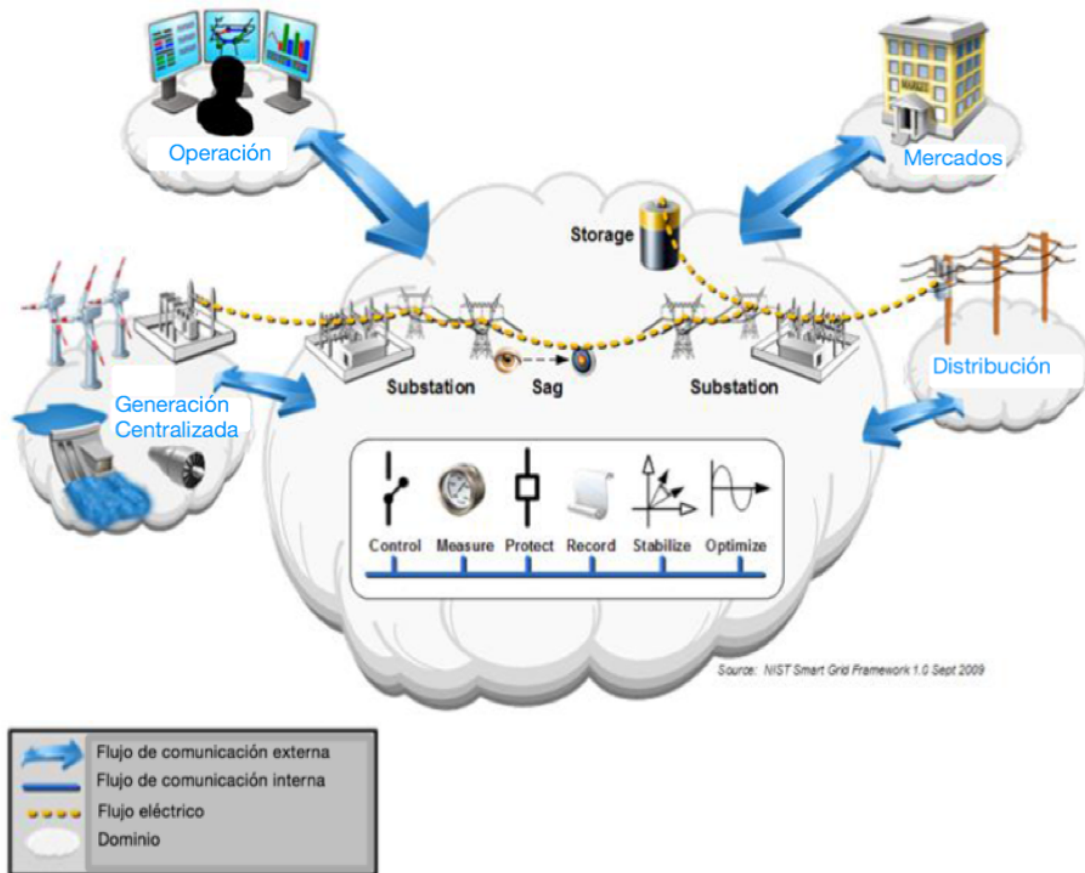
Operación

Mercados

Storage

Generación Centralizada

Substation

Sag

Substation

Distribución

Control Measure Protect Record Stabilize Optimize

Source: NIST Smart Grid Framework 1.0 Sept 2009

Flujo de comunicación externa
Flujo de comunicación interna
Flujo eléctrico
Dominio